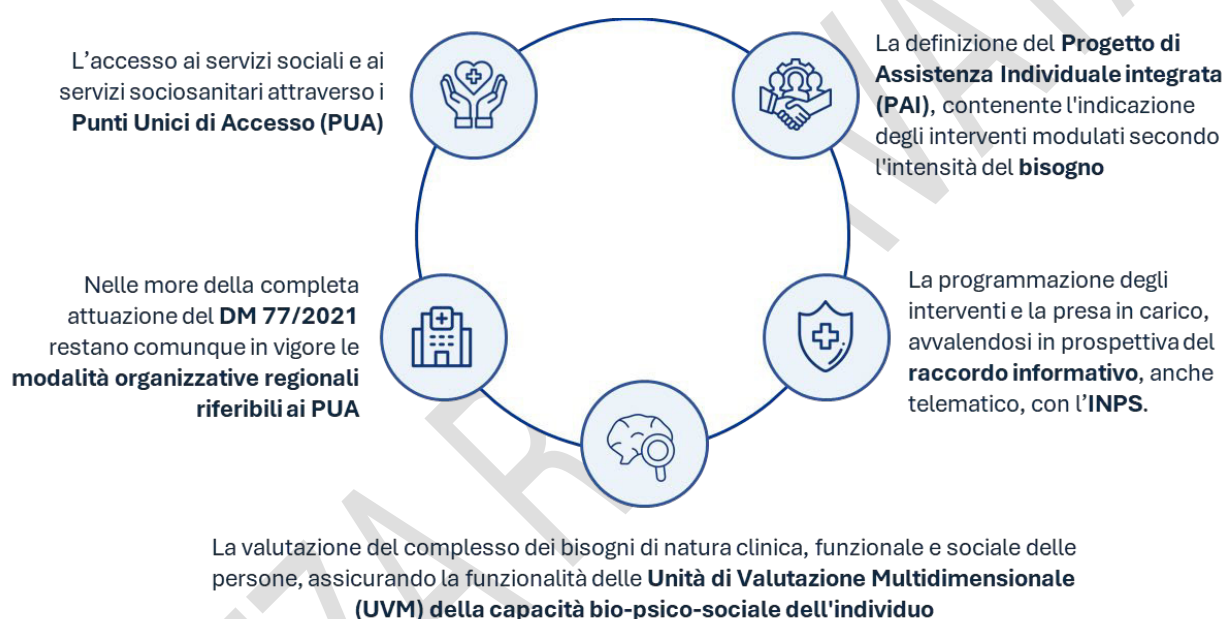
L’accesso ai servizi sociali e ai servizi sociosanitari attraverso i **Punti Unici di Accesso (PUA)**

La definizione del **Progetto di Assistenza Individuale integrata (PAI)**, contenente l'indicazione degli interventi modulati secondo l'intensità del **bisogno**

Nelle more della completa attuazione del **DM 77/2021** restano comunque in vigore le **modalità organizzative regionali riferibili ai PUA**

La programmazione degli interventi e la presa in carico, avvalendosi in prospettiva del **raccordo informativo**, anche telematico, con l’**INPS**.

La valutazione del complesso dei bisogni di natura clinica, funzionale e sociale delle persone, assicurando la funzionalità delle **Unità di Valutazione Multidimensionale (UVM) della capacità bio-psico-sociale dell'individuo**